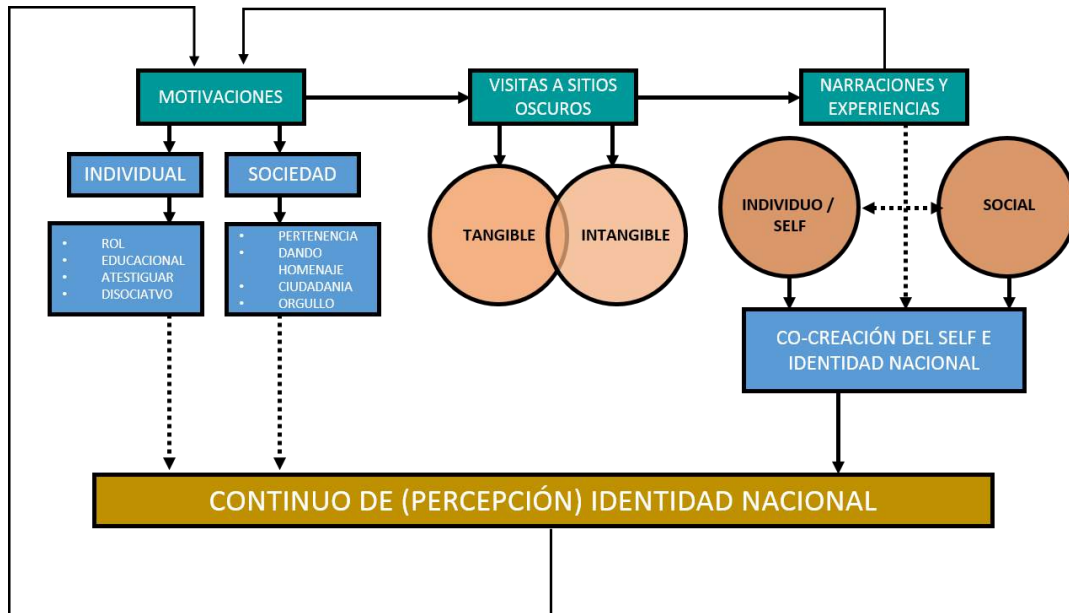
MOTIVACIONES

VISITAS A SITIOS OSCUROS

NARRACIONES Y EXPERIENCIAS

INDIVIDUAL

SOCIEDAD

- ROL
- EDUCACIONAL
- ATESTIGUAR
- DISOCIATVO

- PERTENENCIA
- DANDO HOMENAJE
- CIUDADANIA
- ORGULLO

TANGIBLE

INTANGIBLE

INDIVIDUO / SELF

SOCIAL

CO-CREACIÓN DEL SELF E IDENTIDAD NACIONAL

CONTINUO DE (PERCEPCIÓN) IDENTIDAD NACIONAL